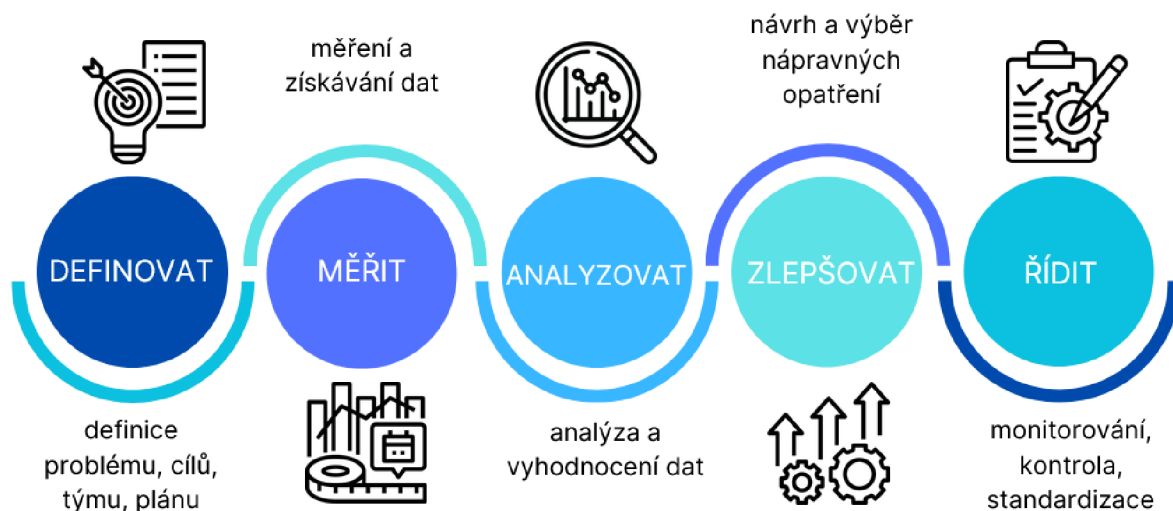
měření a získávání dat

návrh a výběr nápravných opatření

DEFINOVAT

MĚŘIT

ANALYZOVAT

ZLEPŠOVAT

ŘÍDIT

definice problému, cílů, týmu, plánu

analýza a vyhodnocení dat

monitorování, kontrola, standardizace